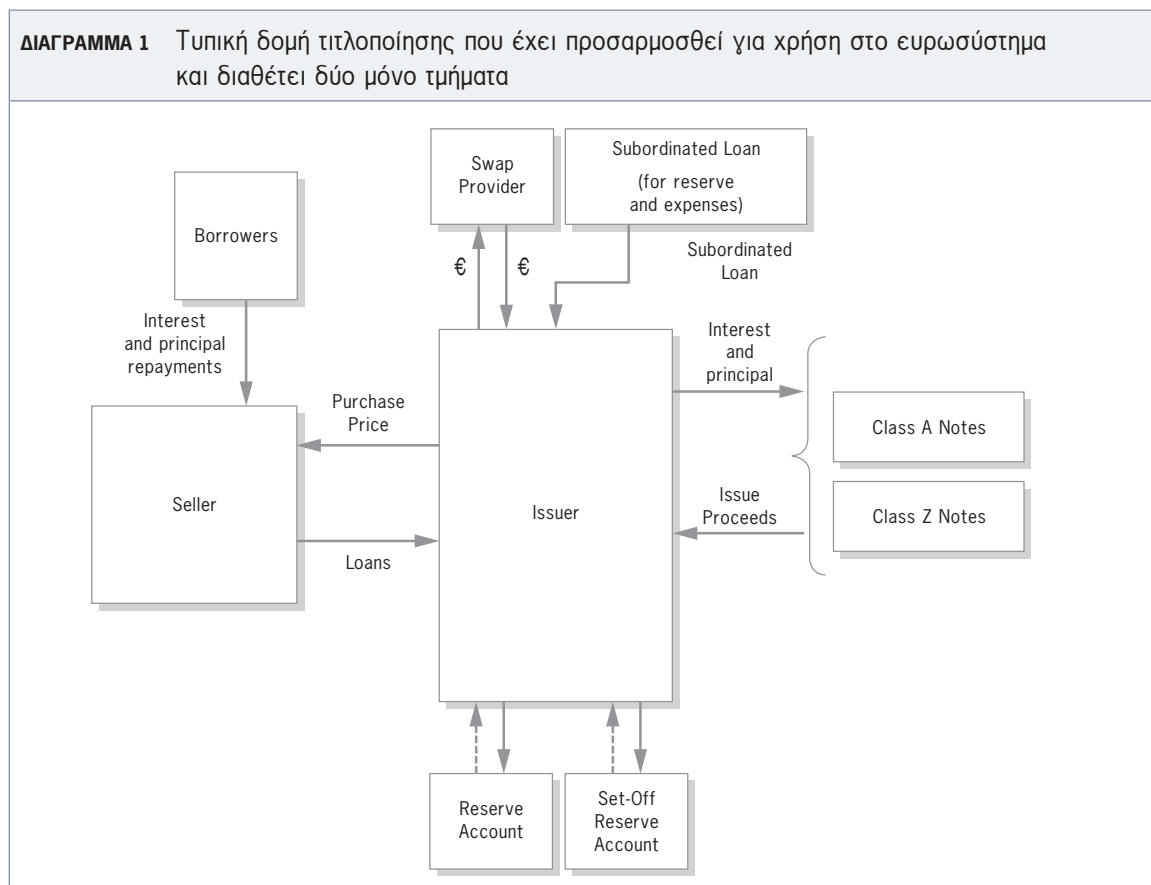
ΔΙΑΓΡΑΜΜΑ 1 Τυπική δομή τιτλοποίησης που έχει προσαρμοσθεί για χρήση στο ευρωσύστημα και διαθέτει δύο μόνο τμήματα

Swap Provider

Subordinated Loan (for reserve and expenses)

Borrowers

€

€

Subordinated Loan

Interest and principal repayments

Interest and principal

Purchase Price

Class A Notes

Seller

Issuer

Issue Proceeds

Class Z Notes

Loans

Reserve Account

Set-Off Reserve Account